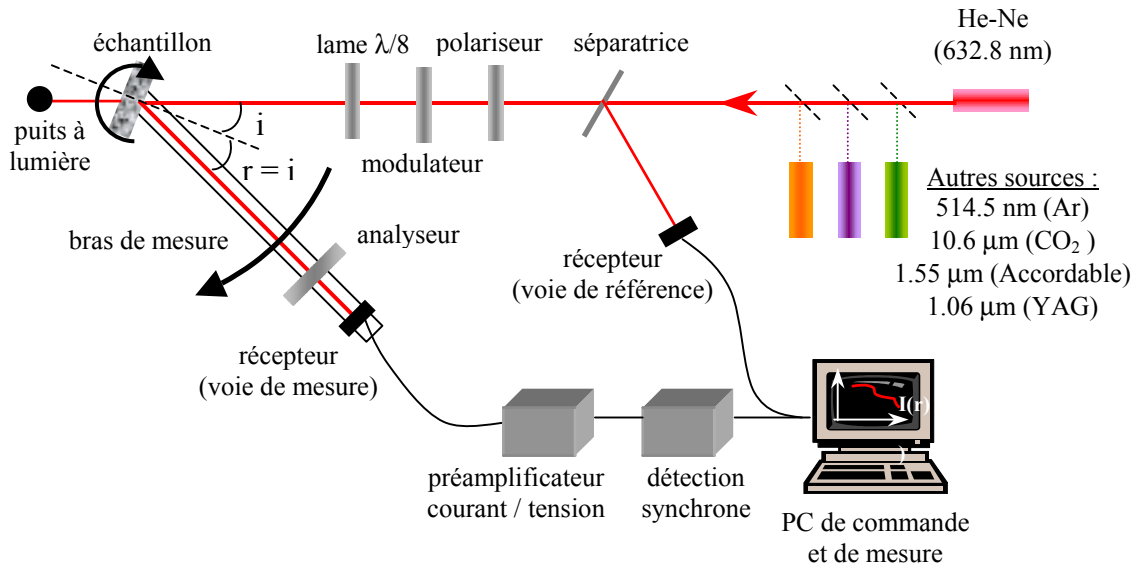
échantillon

lame $\lambda/8$

polariseur

séparatrice

He-Ne (632.8 nm)

puits à lumière

i

r = i

modulateur

bras de mesure

analyseur

récepteur (voie de référence)

Autres sources :
514.5 nm (Ar)
10.6 µm ($CO_2$ )
1.55 µm (Accordable)
1.06 µm (YAG)

récepteur (voie de mesure)

I(r)

r

préamplificateur courant / tension

détection synchrone

PC de commande et de mesure